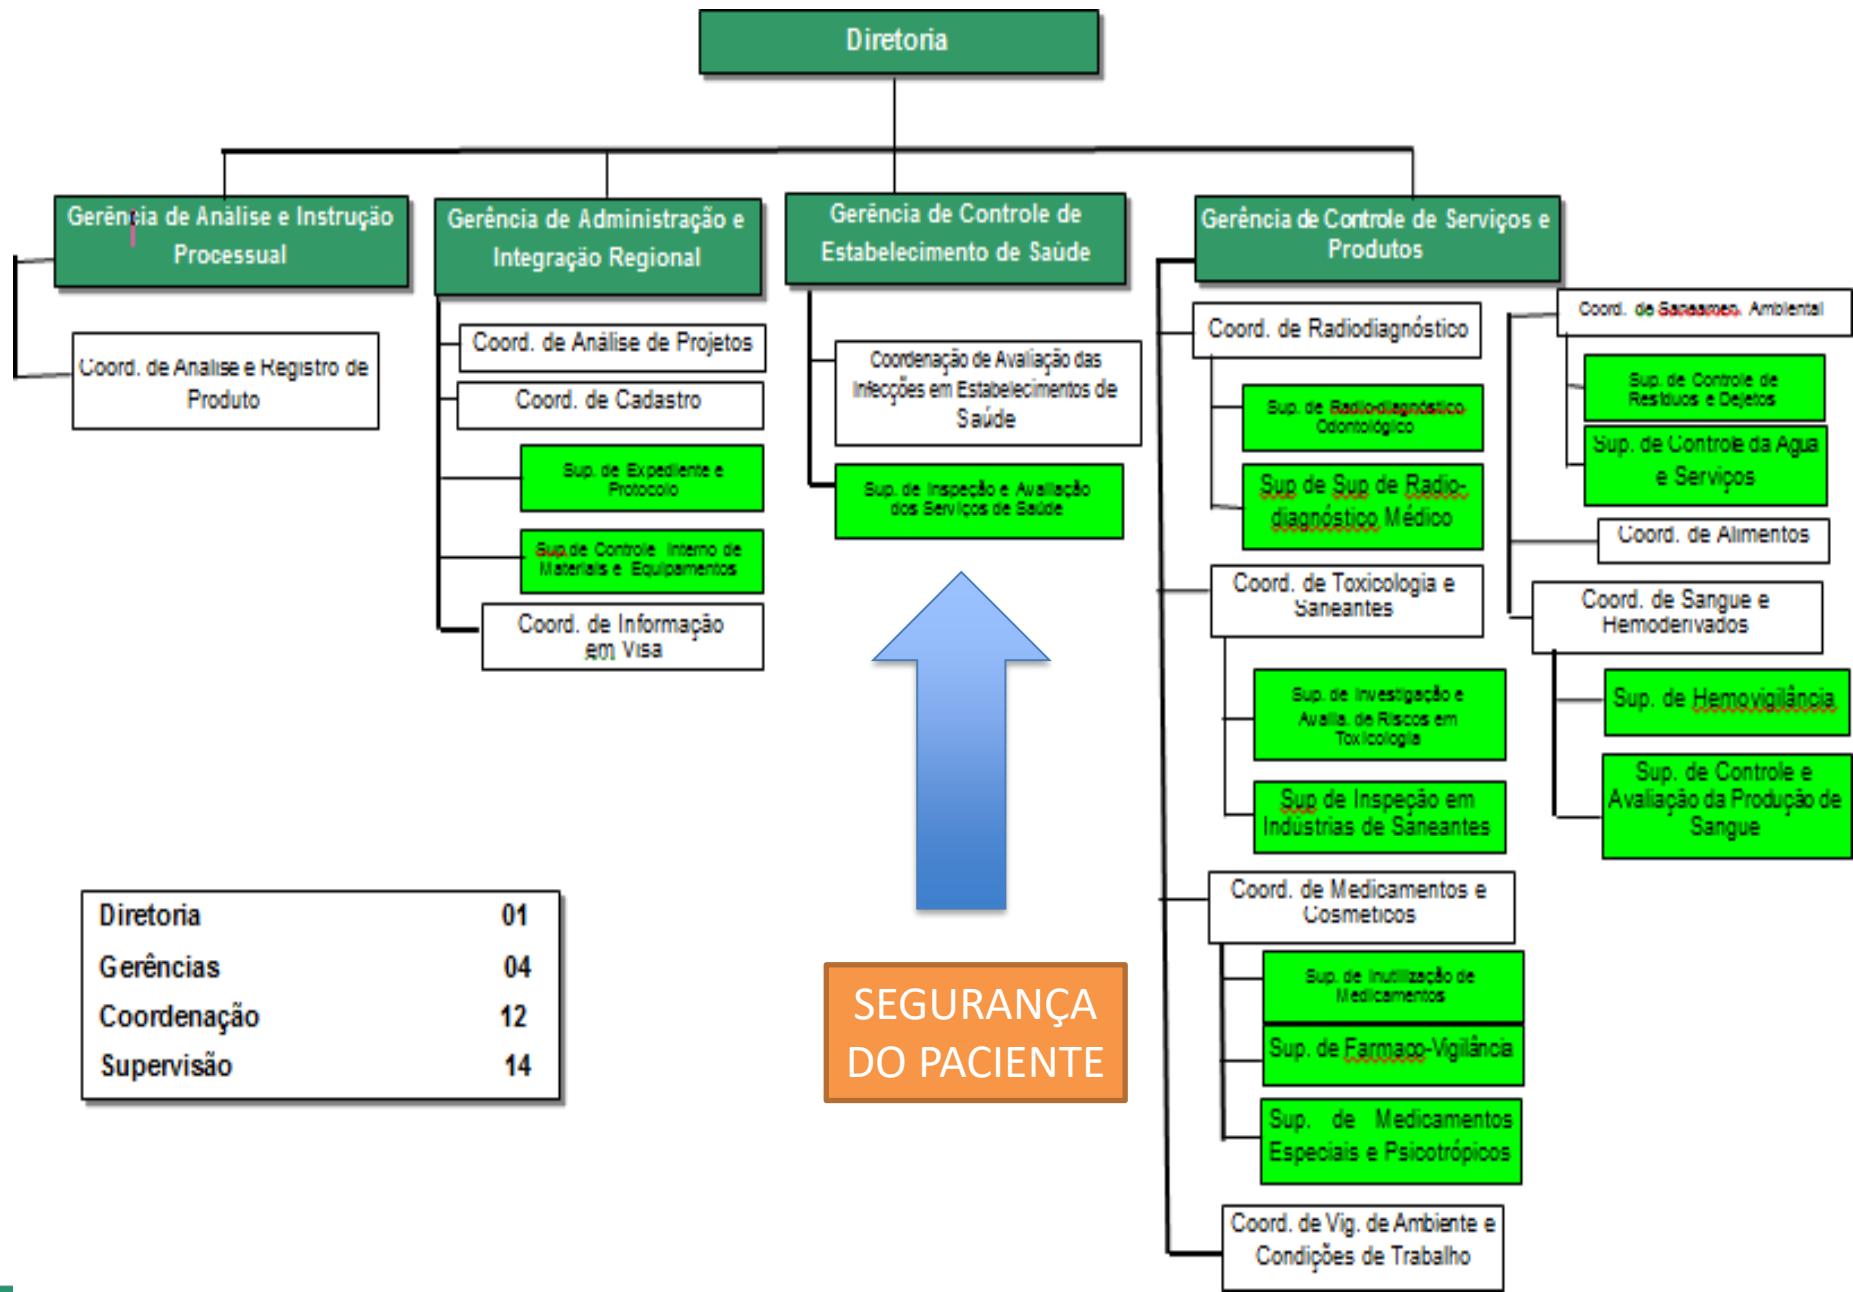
Diretoria

Gerência de Análise e Instrução Processual

Coord. de Analise e Registro de Produto

Gerência de Administração e Integração Regional

Coord. de Análise de Projetos

Coord. de Cadastro

Sup. de Expediente e Protocolo

Sup.de Controle Interno de Materiais e Equipamentos

Coord. de Informação em Visa

Gerência de Controle de Estabelecimento de Saúde

Coordenação de Avaliação das Infecções em Estabelecimentos de Saúde

Sup. de Inspeção e Avaliação dos Serviços de Saúde

Gerência de Controle de Serviços e Produtos

Coord. de Radiodiagnóstico

Sup. de Radiodiagnóstico Odontológico

Sup de Sup de Radio-diagnóstico Médico

Coord. de Toxicologia e Saneantes

Sup. de Investigação e Avalia. de Riscos em Toxicologia

Sup de Inspeção em Indústrias de Saneantes

Coord. de Medicamentos e Cosmeticos

Sup. de Inutilização de Medicamentos

Sup. de Farmaco-Vigilância

Sup. de Medicamentos Especiais e Psicotrópicos

Coord. de Vig. de Ambiente e Condições de Trabalho

Coord. de Saneamen. Ambiental

Sup. de Controle de Resíduos e Dejetos

Sup. de Controle da Agua e Serviços

Coord. de Alimentos

Coord. de Sangue e Hemoderivados

Sup. de Hemovigilância

Sup. de Controle e Avaliação da Produção de Sangue

| Diretoria | 01 |
|---|---|
| Gerências | 04 |
| Coordenação | 12 |
| Supervisão | 14 |

SEGURANÇA DO PACIENTE